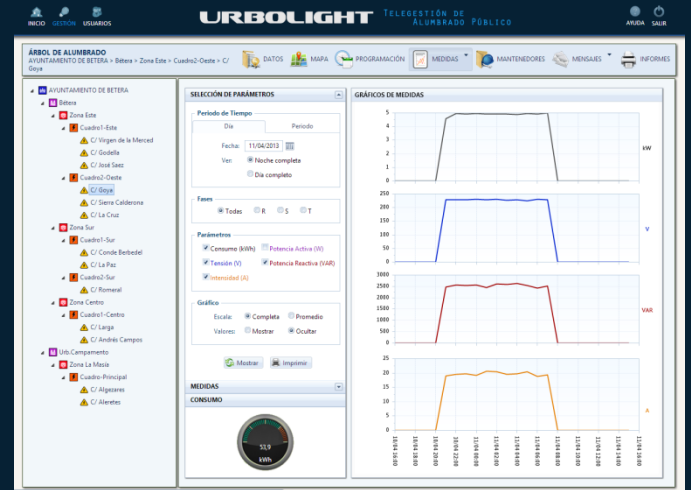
INICIO GESTIÓN USUARIOS

URBOLIGHT Telegestión de Alumbrado Público

AYUDA SALIR

ÁRBOL DE ALUMBRADO
AYUNTAMIENTO DE BETERA > Bétera > Zona Este > Cuadro2-Oeste > C/ Goya

DATOS MAPA PROGRAMACIÓN MEDIDAS MANTENEDORES MENSAJES INFORMES

AYUNTAMIENTO DE BETERA
Bétera
Zona Este
Cuadro1-Este
C/ Virgen de la Merced
C/ Godella
C/ José Saez
Cuadro2-Oeste
C/ Goya
C/ Sierra Calderona
C/ La Cruz
Zona Sur
Cuadro1-Sur
C/ Conde Berbedel
C/ La Paz
Cuadro2-Sur
C/ Romeral
Zona Centro
Cuadro1-Centro
C/ Larga
C/ Andrés Campos
Urb.Campamento
Zona La Masia
Cuadro-Principal
C/ Algezares
C/ Aleretes

SELECCIÓN DE PARÁMETROS

Periodo de Tiempo
Día Periodo
Fecha: 11/04/2013
Ver: Noche completa
Día completo

Fases
Todos R S T

Parámetros
Consumo (kWh) Potencia Activa (W)
Tensión (V) Potencia Reactiva (VAR)
Intensidad (A)

Gráfico
Escala: Completa Promedio
Valores: Mostrar Ocultar

Mostrar Imprimir

MEDIDAS
CONSUMO

53,9
kWh

GRÁFICOS DE MEDIDAS

5 4 3 2 1 0 kW
250 200 150 100 50 0 V
3000 2500 2000 1500 1000 500 0 VAR
25 20 15 10 5 0 A

10/04 16:00 10/04 18:00 10/04 20:00 10/04 22:00 11/04 00:00 11/04 02:00 11/04 04:00 11/04 06:00 11/04 08:00 11/04 10:00 11/04 12:00 11/04 14:00 11/04 16:00